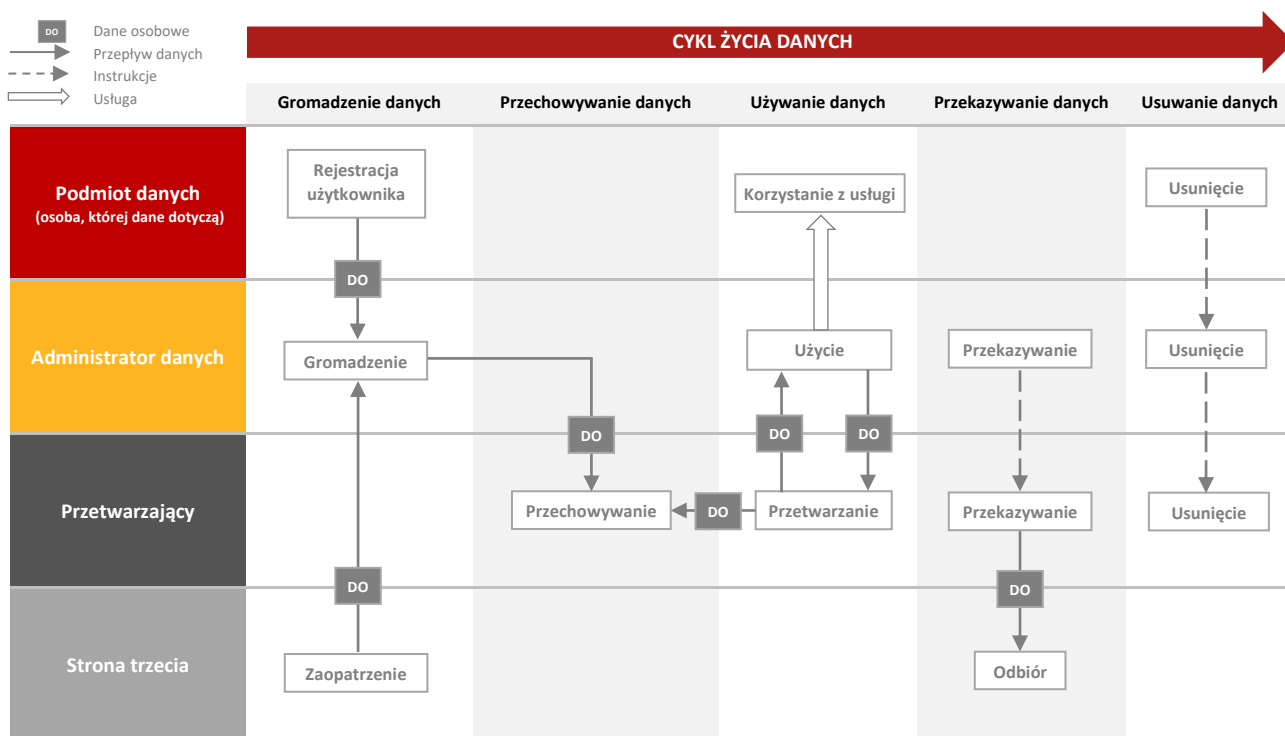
DO Dane osobowe
Przepływ danych
Instrukcje
Usługa

CYKL ŻYCIA DANYCH

| | Gromadzenie danych | Przechowywanie danych | Używanie danych | Przekazywanie danych | Usuwanie danych |
|---|---|---|---|---|---|
| Podmiot danych (osoba, której dane dotyczą) | Rejestracja użytkownika | | Korzystanie z usługi | | Usunięcie |
| Administrator danych | Gromadzenie | | Użycie | Przekazywanie | Usunięcie |
| Przetwarzający | | Przechowywanie | Przetwarzanie | Przekazywanie | Usunięcie |
| Strona trzecia | Zaopatrzenie | | | Odbiór | |

DO
DO
DO
DO
DO
DO
DO